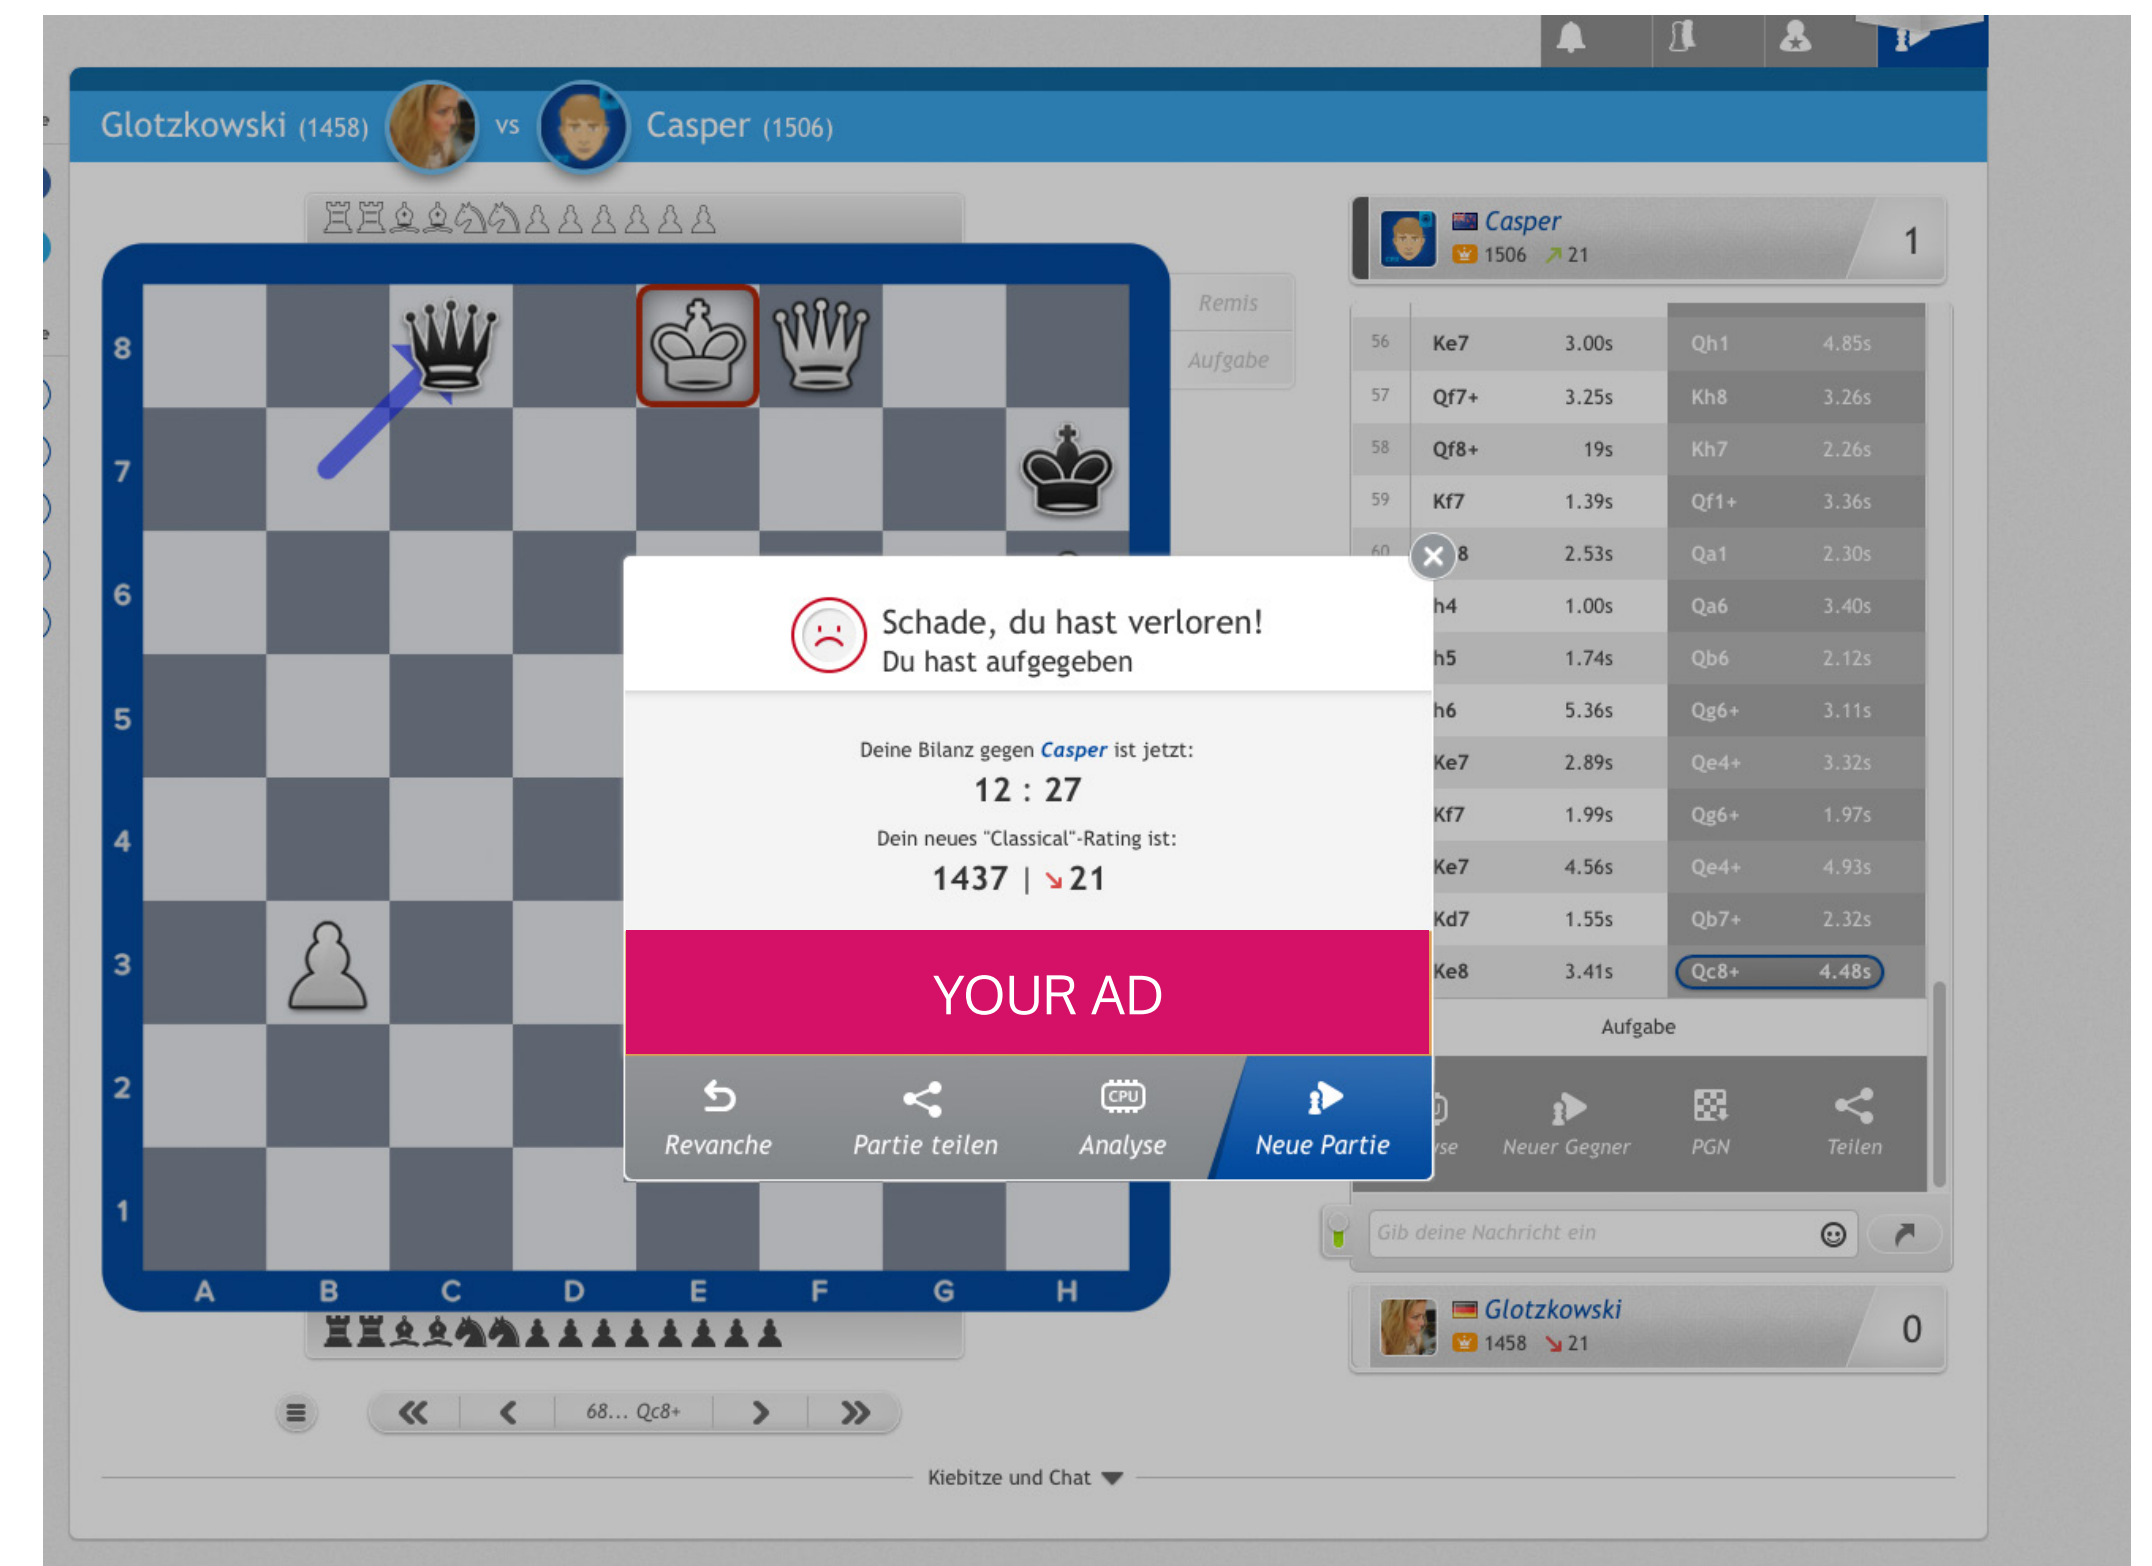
Glotzkowski (1458) vs Casper (1506)

♖♖♗♗♘♘♙♙♙♙♙♙

8
7
6
5
4
3
2
1
A B C D E F G H

♜♜♝♝♞♞♟♟♟♟♟♟♟♟

Remis
Aufgabe

Casper
1506 ↗21
1

| | | | | |
|---|---|---|---|---|
| 56 | Ke7 | 3.00s | Qh1 | 4.85s |
| 57 | Qf7+ | 3.25s | Kh8 | 3.26s |
| 58 | Qf8+ | 19s | Kh7 | 2.26s |
| 59 | Kf7 | 1.39s | Qf1+ | 3.36s |
| 60 | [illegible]8 | 2.53s | Qa1 | 2.30s |
| | h4 | 1.00s | Qa6 | 3.40s |
| | h5 | 1.74s | Qb6 | 2.12s |
| | h6 | 5.36s | Qg6+ | 3.11s |
| | Ke7 | 2.89s | Qe4+ | 3.32s |
| | Kf7 | 1.99s | Qg6+ | 1.97s |
| | Ke7 | 4.56s | Qe4+ | 4.93s |
| | Kd7 | 1.55s | Qb7+ | 2.32s |
| | Ke8 | 3.41s | Qc8+ | 4.48s |

Aufgabe

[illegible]se Neuer Gegner PGN Teilen

Schade, du hast verloren!
Du hast aufgegeben

Deine Bilanz gegen Casper ist jetzt:
12 : 27
Dein neues "Classical"-Rating ist:
1437 | ↘21

YOUR AD

Revanche Partie teilen CPU Analyse Neue Partie

Gib deine Nachricht ein

Glotzkowski
1458 ↘21
0

68… Qc8+

Kiebitze und Chat